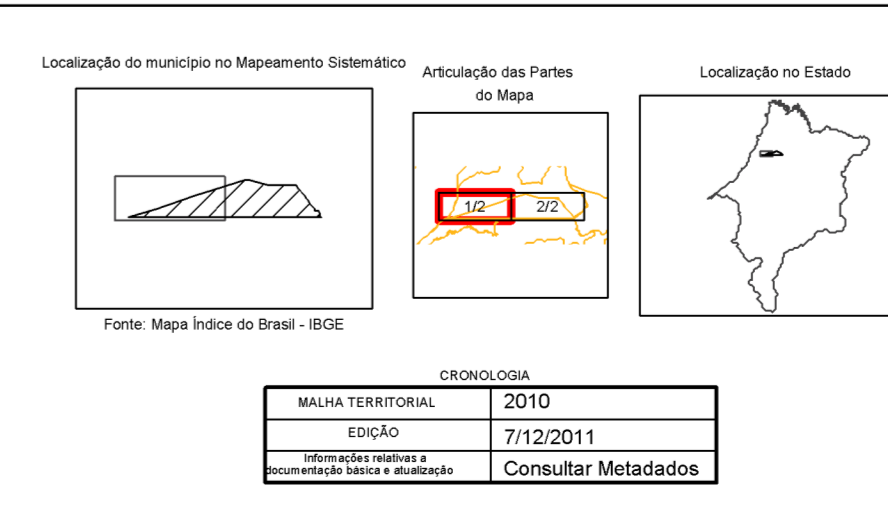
Localização do município no Mapeamento Sistemático

Articulação das Partes do Mapa

Localização no Estado

1/2

2/2

Fonte: Mapa Índice do Brasil - IBGE

CRONOLOGIA

| MALHA TERRITORIAL | 2010 |
|---|---|
| EDIÇÃO | 7/12/2011 |
| Informações relativas a documentação básica e atualização | Consultar Metadados |